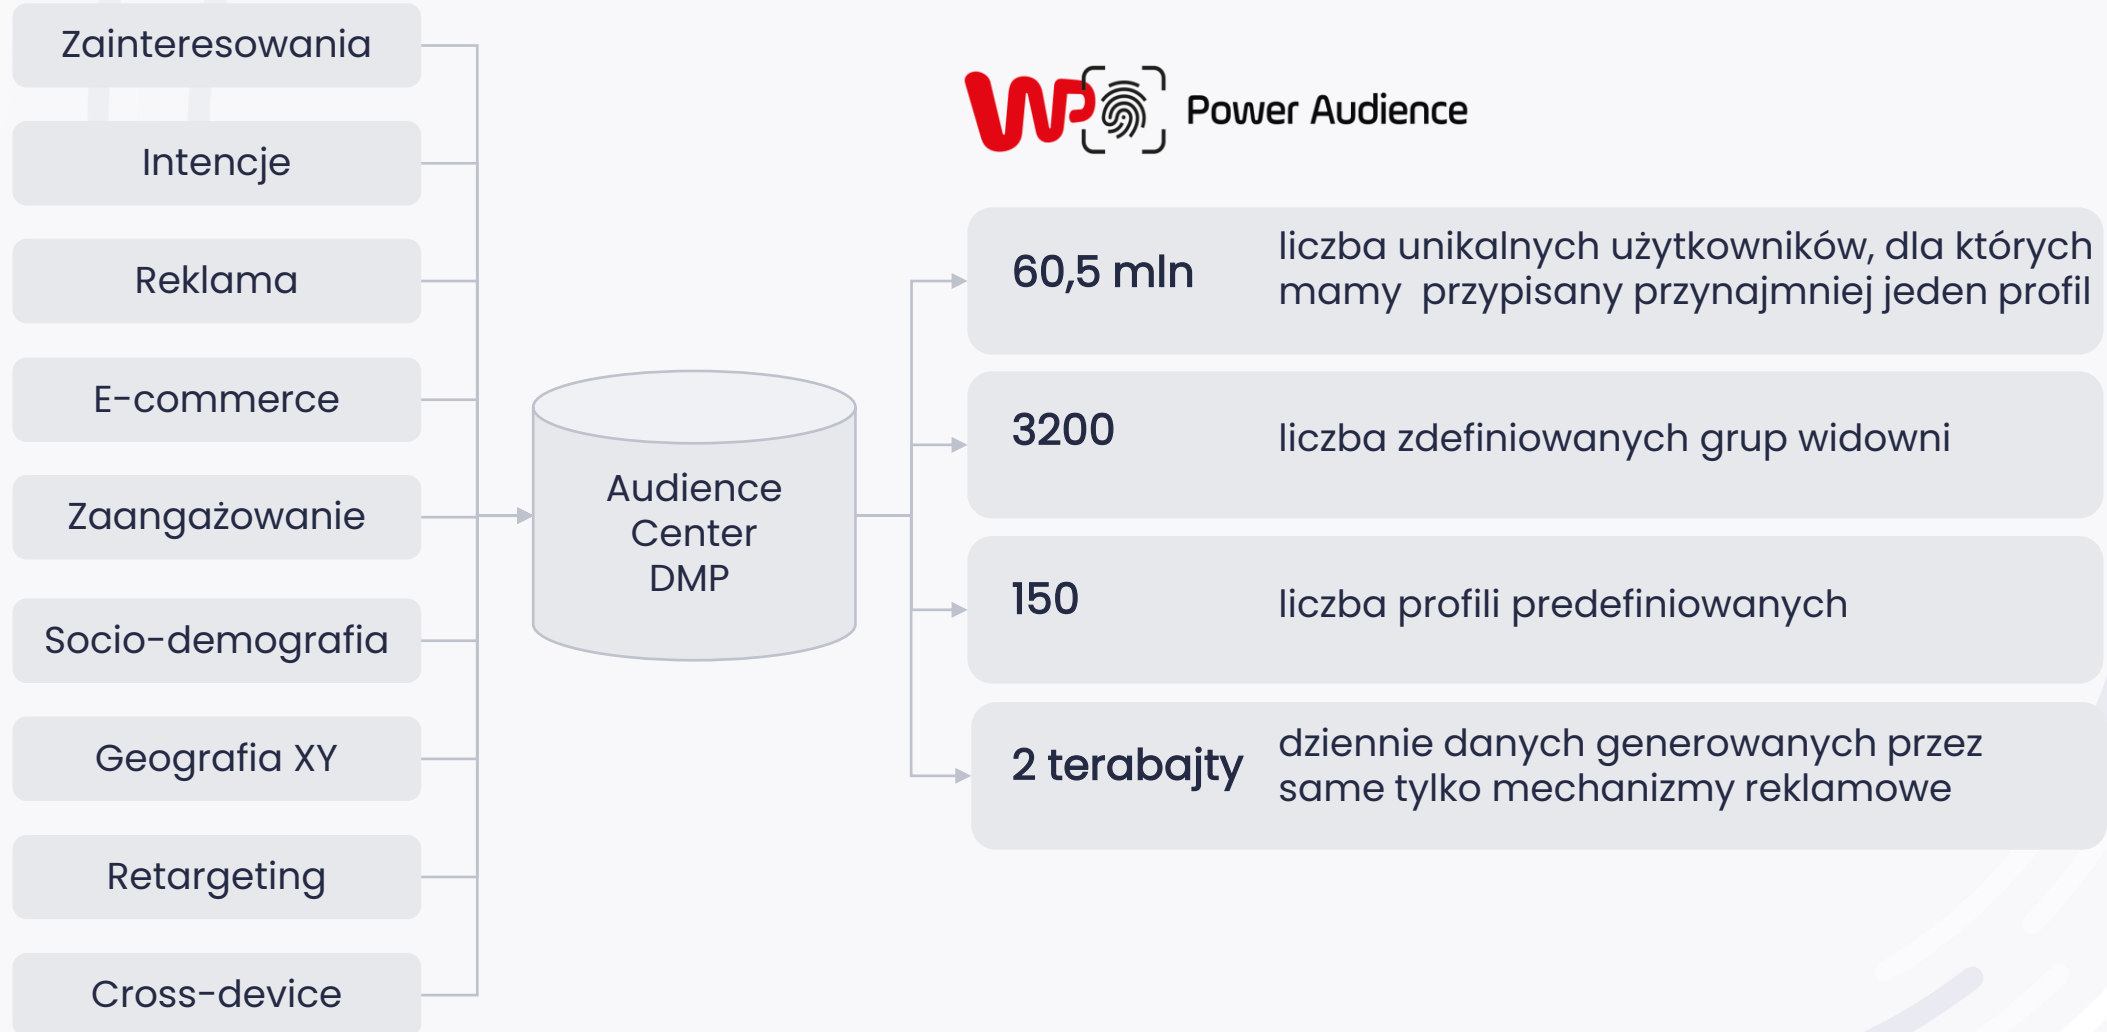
Zainteresowania

Intencje

Reklama

E-commerce

Zaangażowanie

Socio-demografia

Geografia XY

Retargeting

Cross-device

Audience Center DMP

WP Power Audience

60,5 mln liczba unikalnych użytkowników, dla których mamy przypisany przynajmniej jeden profil

3200 liczba zdefiniowanych grup widowni

150 liczba profili predefiniowanych

2 terabajty dziennie danych generowanych przez same tylko mechanizmy reklamowe